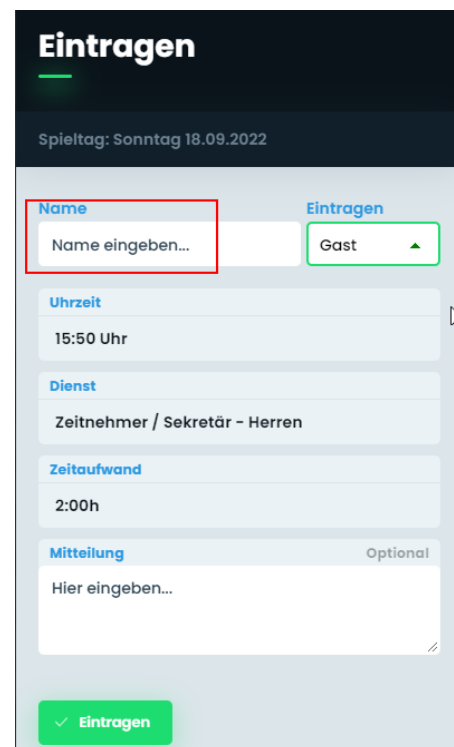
Eintragen

Spieltag: Sonntag 18.09.2022

Name
Name eingeben...

Eintragen
Gast

Uhrzeit
15:50 Uhr

Dienst
Zeitnehmer / Sekretär - Herren

Zeitaufwand
2:00h

Mitteilung
Optional
Hier eingeben...

Eintragen